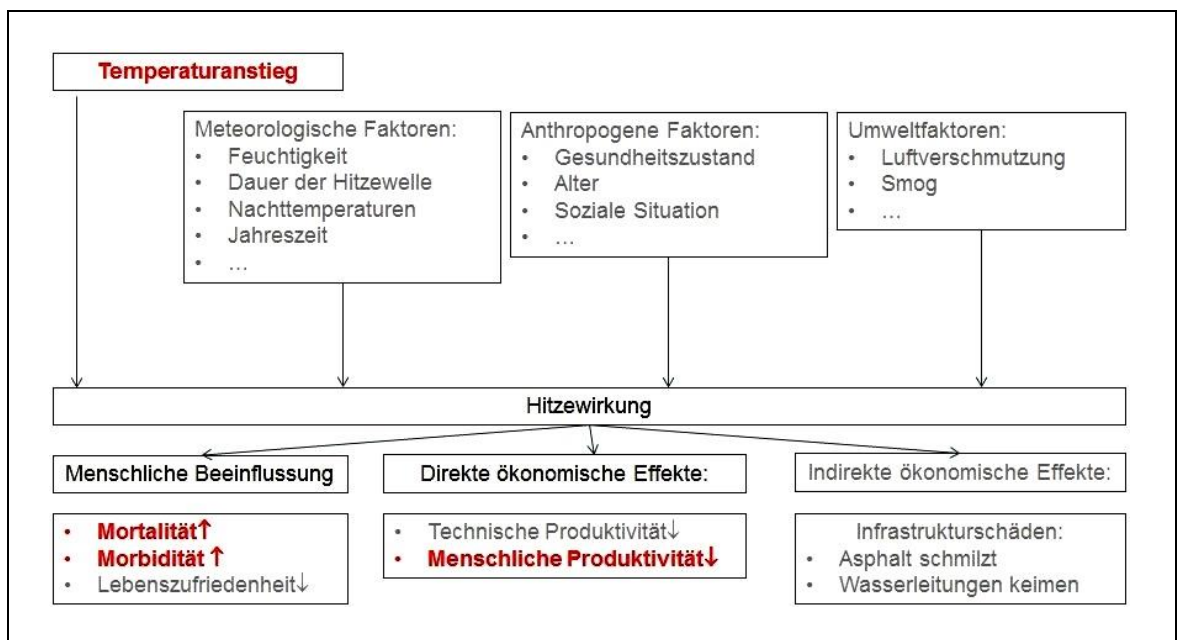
Temperaturanstieg

Meteorologische Faktoren:
- Feuchtigkeit
- Dauer der Hitzewelle
- Nachttemperaturen
- Jahreszeit
- …

Anthropogene Faktoren:
- Gesundheitszustand
- Alter
- Soziale Situation
- …

Umweltfaktoren:
- Luftverschmutzung
- Smog
- …

Hitzewirkung

Menschliche Beeinflussung

- Mortalität↑
- Morbidität ↑
- Lebenszufriedenheit↓

Direkte ökonomische Effekte:

- Technische Produktivität↓
- Menschliche Produktivität↓

Indirekte ökonomische Effekte:

Infrastrukturschäden:
- Asphalt schmilzt
- Wasserleitungen keimen